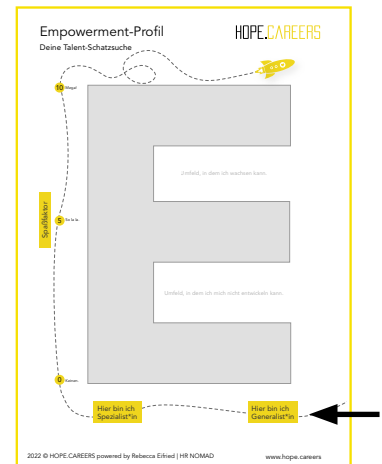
Empowerment-Profil

Deine Talent-Schatzsuche

HOPE.CAREERS

10 Mega!

5 So la la.

0 Kaum.

Spaßfaktor

Umfeld, in dem ich wachsen kann.

Umfeld, in dem ich mich nicht entwickeln kann.

Hier bin ich Spezialist*in

Hier bin ich Generalist*in

2022 © HOPE.CAREERS powered by Rebecca Erlned | HR NOMAD

www.hope.careers